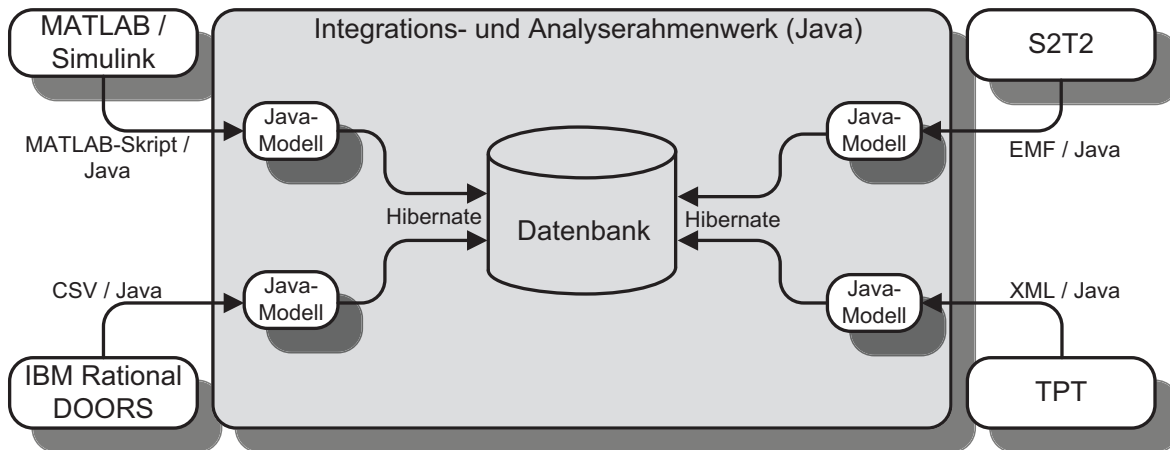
MATLAB / Simulink

Integrations- und Analyserahmenwerk (Java)

S2T2

Java-Modell

MATLAB-Skript / Java

Java-Modell

EMF / Java

Hibernate

Datenbank

Hibernate

CSV / Java

Java-Modell

Java-Modell

XML / Java

IBM Rational DOORS

TPT